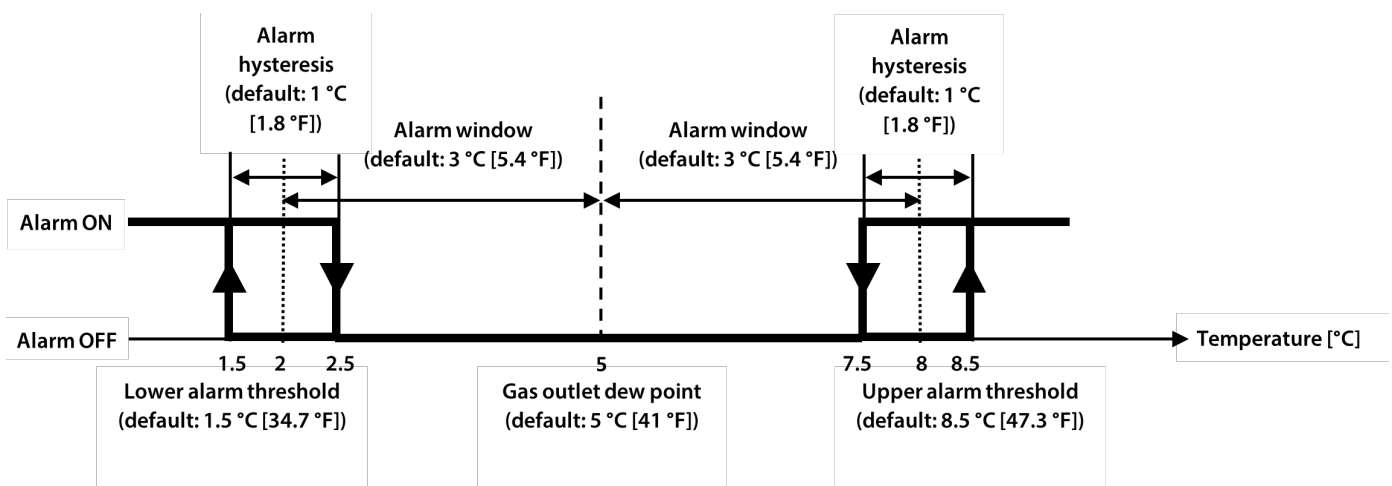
Alarm hysteresis (default: 1 °C [1.8 °F])

Alarm window (default: 3 °C [5.4 °F])

Alarm window (default: 3 °C [5.4 °F])

Alarm hysteresis (default: 1 °C [1.8 °F])

Alarm ON

Alarm OFF

1.5 2 2.5 5 7.5 8 8.5

Temperature [°C]

Lower alarm threshold (default: 1.5 °C [34.7 °F])

Gas outlet dew point (default: 5 °C [41 °F])

Upper alarm threshold (default: 8.5 °C [47.3 °F])